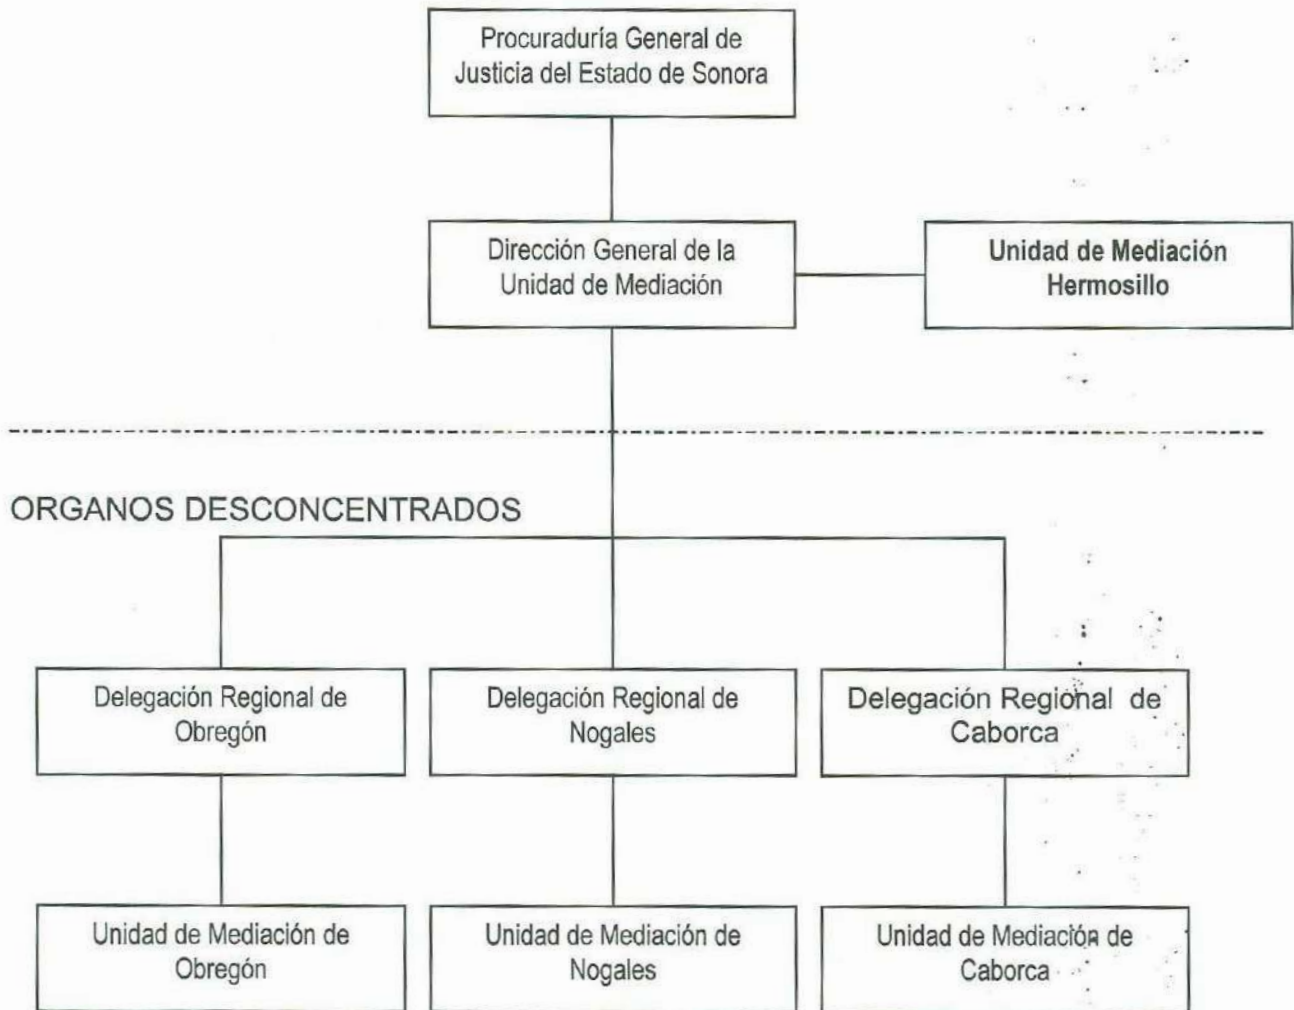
Procuraduría General de Justicia del Estado de Sonora

Dirección General de la Unidad de Mediación

Unidad de Mediación Hermosillo

ORGANOS DESCONCENTRADOS

Delegación Regional de Obregón

Delegación Regional de Nogales

Delegación Regional de Caborca

Unidad de Mediación de Obregón

Unidad de Mediación de Nogales

Unidad de Mediación de Caborca